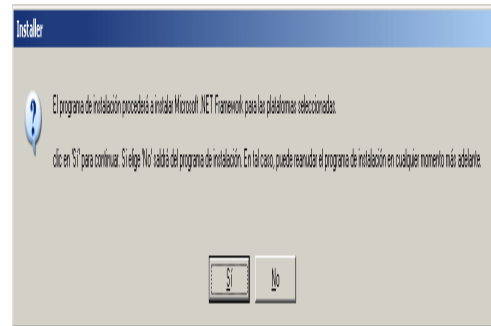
Installer

El programa de instalación procederá a instalar Microsoft .NET Framework para las plataformas seleccionadas.

clic en 'Sí' para continuar. Si elige 'No' saldrá del programa de instalación. En tal caso, puede reanudar el programa de instalación en cualquier momento más adelante.

Sí

No